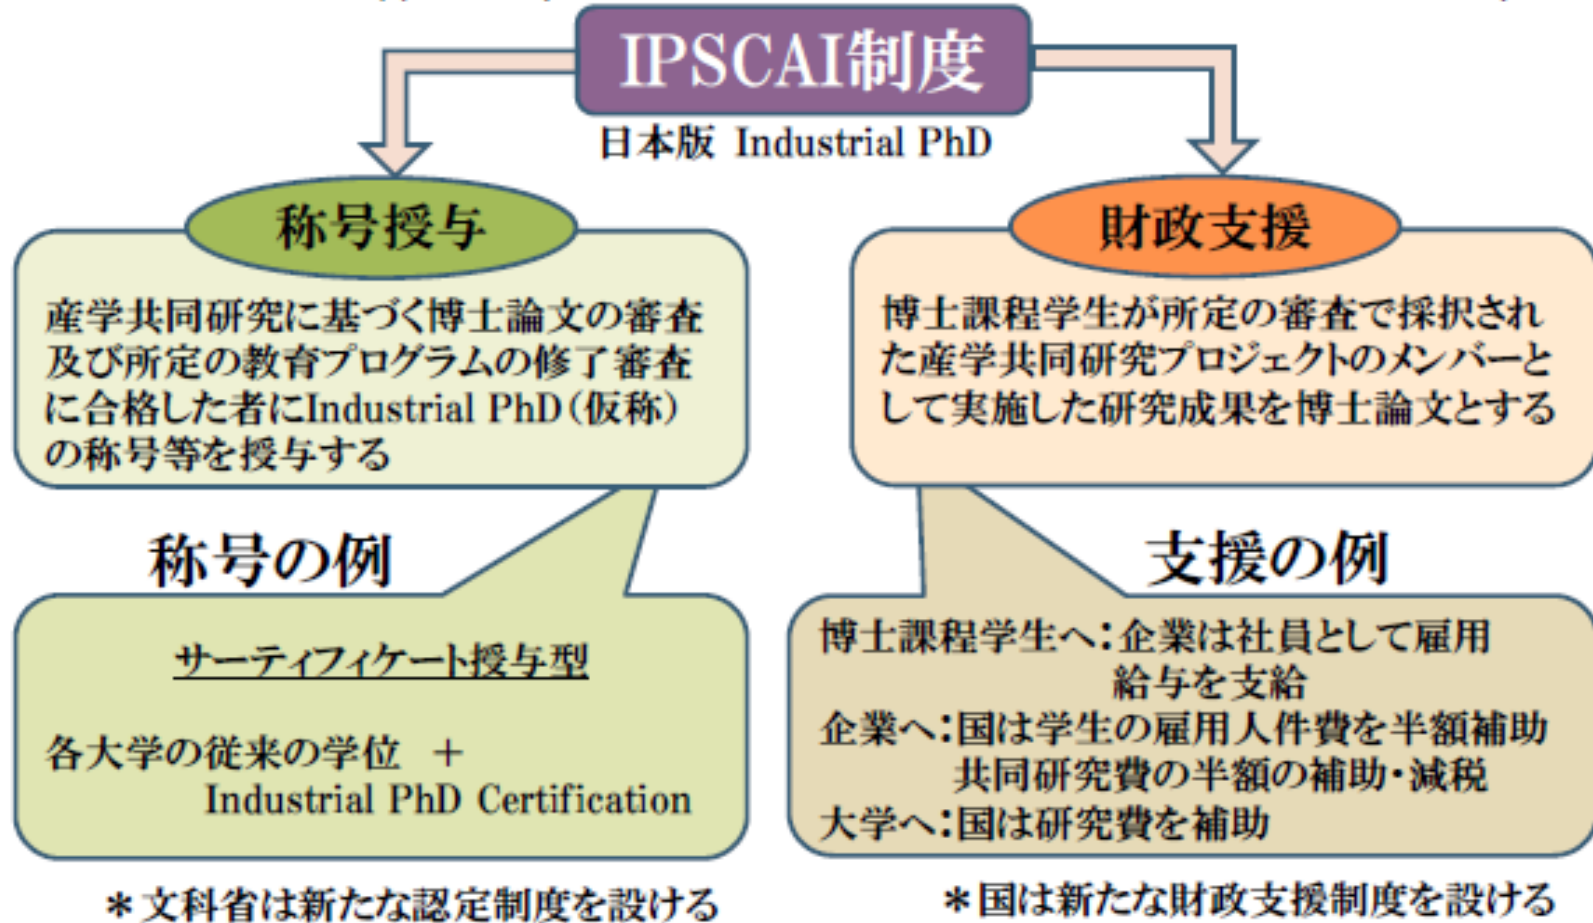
IPSCAI制度

日本版 Industrial PhD

称号授与

産学共同研究に基づく博士論文の審査及び所定の教育プログラムの修了審査に合格した者にIndustrial PhD（仮称）の称号等を授与する

財政支援

博士課程学生が所定の審査で採択された産学共同研究プロジェクトのメンバーとして実施した研究成果を博士論文とする

称号の例

サーティフィケート授与型

各大学の従来の学位 ＋ Industrial PhD Certification

支援の例

博士課程学生へ：企業は社員として雇用 給与を支給

企業へ：国は学生の雇用人件費を半額補助 共同研究費の半額の補助・減税

大学へ：国は研究費を補助

＊文科省は新たな認定制度を設ける

＊国は新たな財政支援制度を設ける